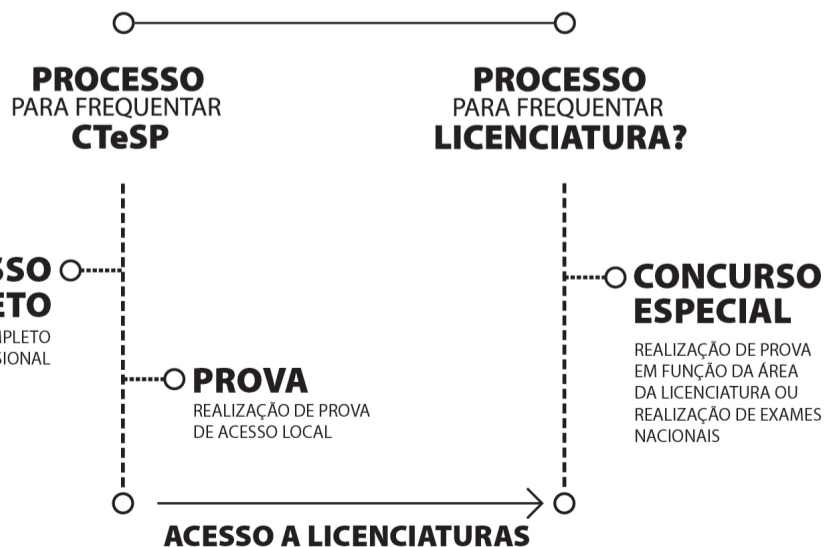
PROCESSO
PARA FREQUENTAR
CTeSP

PROCESSO
PARA FREQUENTAR
LICENCIATURA?

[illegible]SSO
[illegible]ETO
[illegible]PLETO
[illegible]SIONAL

PROVA
REALIZAÇÃO DE PROVA DE ACESSO LOCAL

CONCURSO ESPECIAL
REALIZAÇÃO DE PROVA EM FUNÇÃO DA ÁREA DA LICENCIATURA OU REALIZAÇÃO DE EXAMES NACIONAIS

ACESSO A LICENCIATURAS